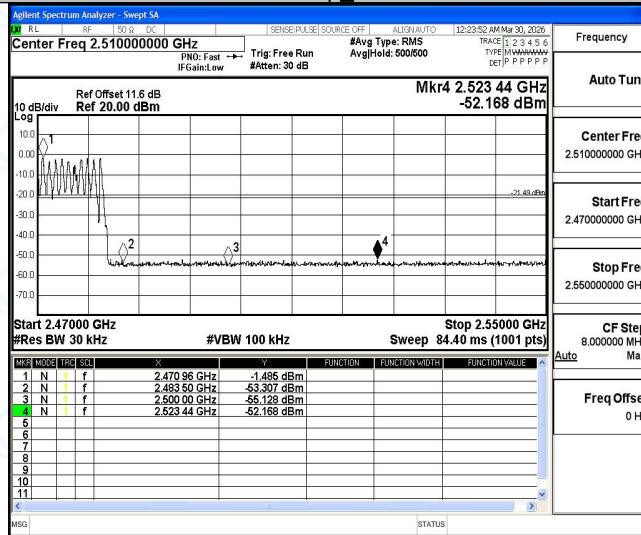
Agilent Spectrum Analyzer - Swept SA

RL RF 50 Ω DC SENSE:PULSE SOURCE OFF ALIGN AUTO 12:23:52 AM Mar 30, 2026

Center Freq 2.510000000 GHz

PNO: Fast IFGain:Low Trig: Free Run #Atten: 30 dB #Avg Type: RMS Avg|Hold: 500/500

TRACE 1 2 3 4 5 6 TYPE M WWWWW DET P P P P P P

Ref Offset 11.6 dB
10 dB/div Ref 20.00 dBm
Log

Mkr4 2.523 44 GHz -52.168 dBm

10.0
0.00
-10.0
-20.0
-30.0
-40.0
-50.0
-60.0
-70.0

1 2 3 4

-21.49 dBm

Start 2.47000 GHz
#Res BW 30 kHz #VBW 100 kHz Stop 2.55000 GHz Sweep 84.40 ms (1001 pts)

| MKR | MODE | TRC | SCL | X | Y | FUNCTION | FUNCTION WIDTH | FUNCTION VALUE |
|---|---|---|---|---|---|---|---|---|
| 1 | N | 1 | f | 2.470 96 GHz | -1.485 dBm | | | |
| 2 | N | 1 | f | 2.483 50 GHz | -53.307 dBm | | | |
| 3 | N | 1 | f | 2.500 00 GHz | -55.128 dBm | | | |
| 4 | N | 1 | f | 2.523 44 GHz | -52.168 dBm | | | |
| 5 | | | | | | | | |
| 6 | | | | | | | | |
| 7 | | | | | | | | |
| 8 | | | | | | | | |
| 9 | | | | | | | | |
| 10 | | | | | | | | |
| 11 | | | | | | | | |

MSG STATUS

Frequency

Auto Tun

Center Fre
2.510000000 GH

Start Fre
2.470000000 GH

Stop Fre
2.550000000 GH

CF Ste
8.000000 MH
Auto Ma

Freq Offse
0 H